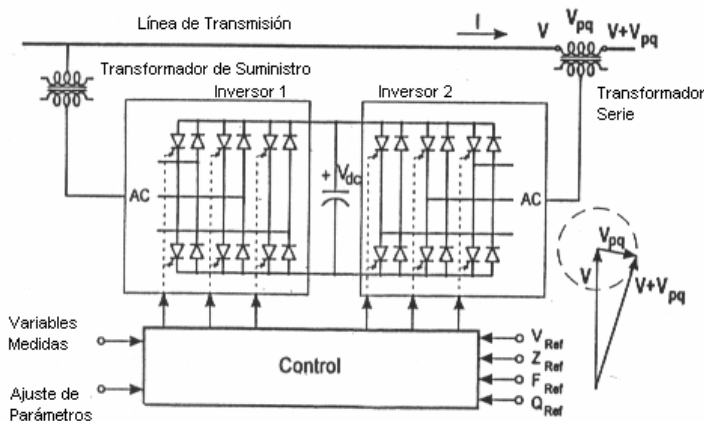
Línea de Transmisión

I

V

$V_{pq}$

$V+V_{pq}$

Transformador de Suministro

Inversor 1

Inversor 2

Transformador Serie

+ $V_{dc}$

AC

AC

$V_{pq}$

V

$V+V_{pq}$

Variables Medidas

Ajuste de Parámetros

Control

$V_{Ref}$

$Z_{Ref}$

$F_{Ref}$

$Q_{Ref}$